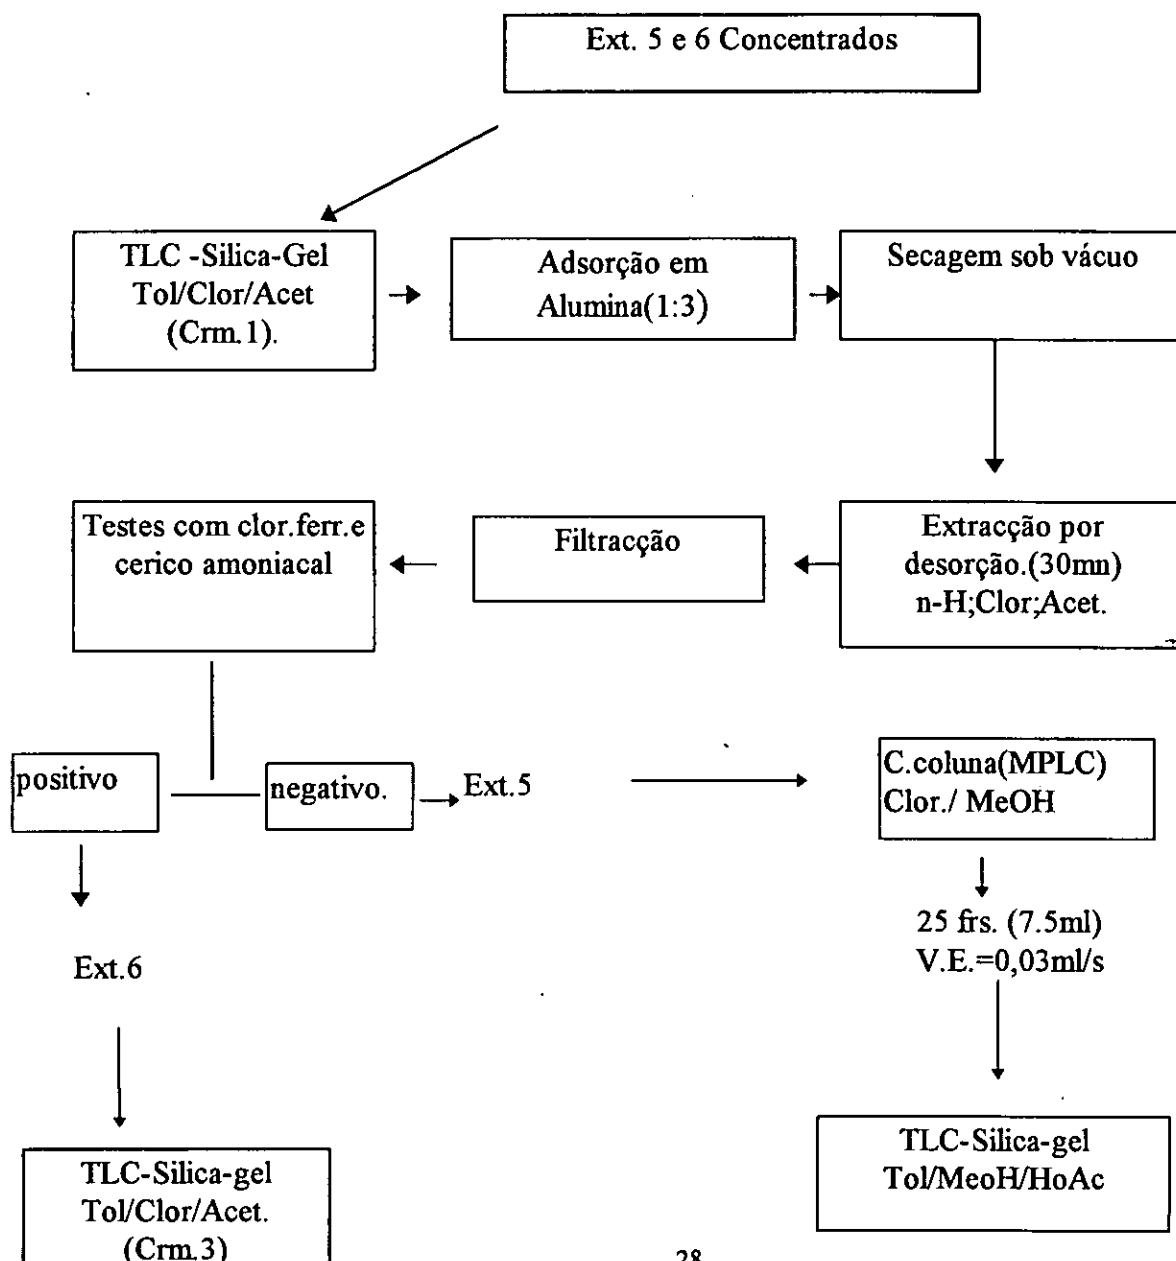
Ext. 5 e 6 Concentrados

TLC -Silica-Gel
Tol/Clor/Acet
(Crm.1).

Adsorção em
Alumina(1:3)

Secagem sob vácuo

Extracção por
desorção.(30mn)
n-H;Clor;Acet.

Filtracção

Testes com clor.ferr.e
cerico amoniacal

positivo

negativo.

Ext.5

C.coluna(MPLC)
Clor./ MeOH

25 frs. (7.5ml)
V.E.=0,03ml/s

Ext.6

TLC-Silica-gel
Tol/MeoH/HoAc

TLC-Silica-gel
Tol/Clor/Acet.
(Crm.3)

28